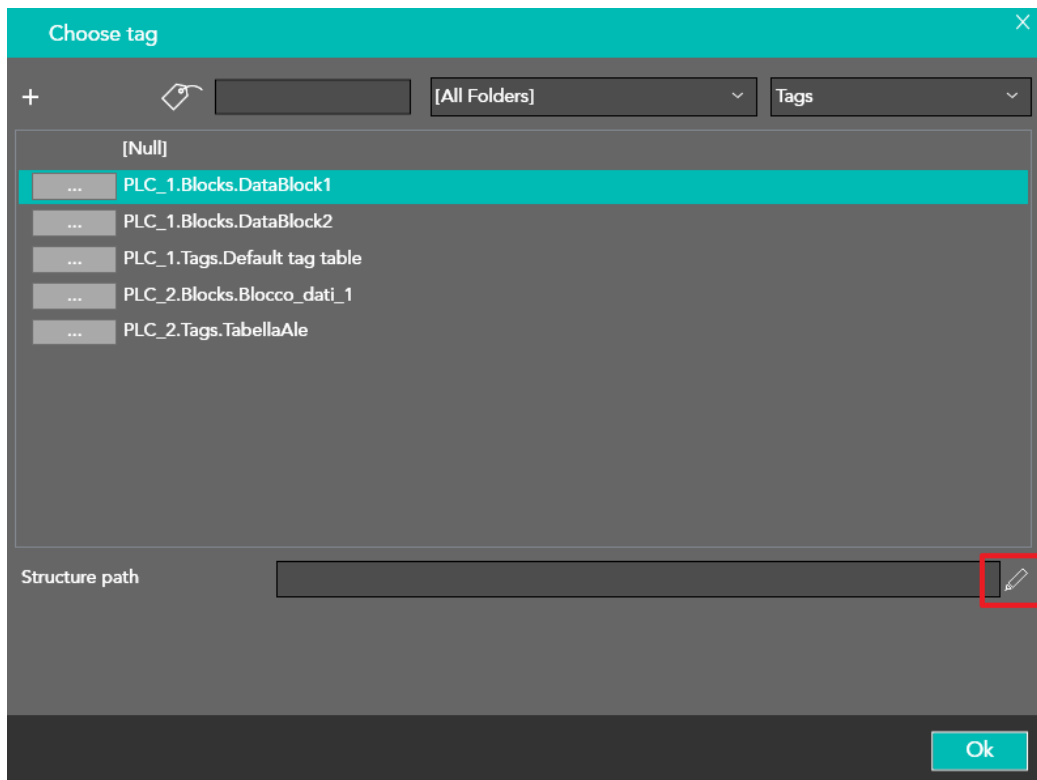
Choose tag
×
+
[All Folders]
Tags
[Null]
... PLC_1.Blocks.DataBlock1
... PLC_1.Blocks.DataBlock2
... PLC_1.Tags.Default tag table
... PLC_2.Blocks.Blocco_dati_1
... PLC_2.Tags.TabellaAle
Structure path
Ok